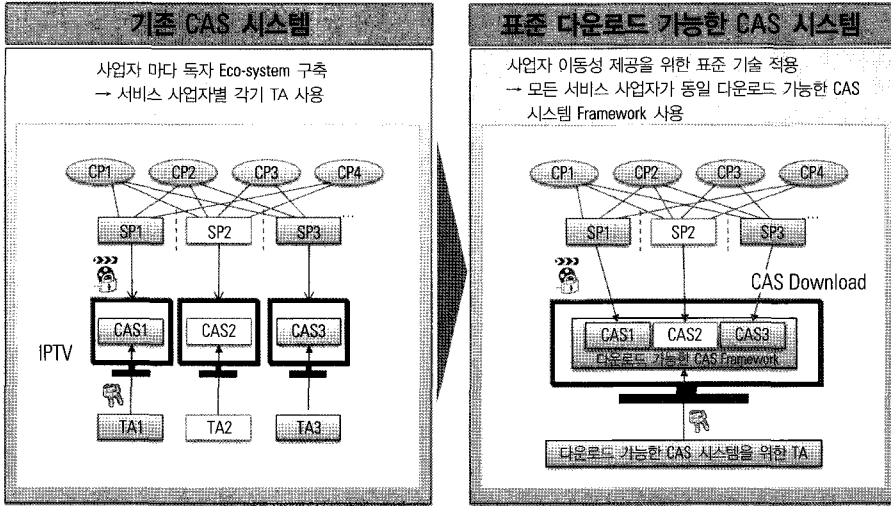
기존 CAS 시스템

사업자 마다 독자 Eco-system 구축
→ 서비스 사업자별 각기 TA 사용

CP1
CP2
CP3
CP4

SP1
SP2
SP3
...

IPTV

CAS1
CAS2
CAS3

TA1
TA2
TA3

표준 다운로드 가능한 CAS 시스템

사업자 이동성 제공을 위한 표준 기술 적용
→ 모든 서비스 사업자가 동일 다운로드 가능한 CAS 시스템 Framework 사용

CP1
CP2
CP3
CP4

SP1
SP2
SP3
...

CAS Download

CAS1
CAS2
CAS3

다운로드 가능한 CAS Framework

다운로드 가능한 CAS 시스템을 위한 TA